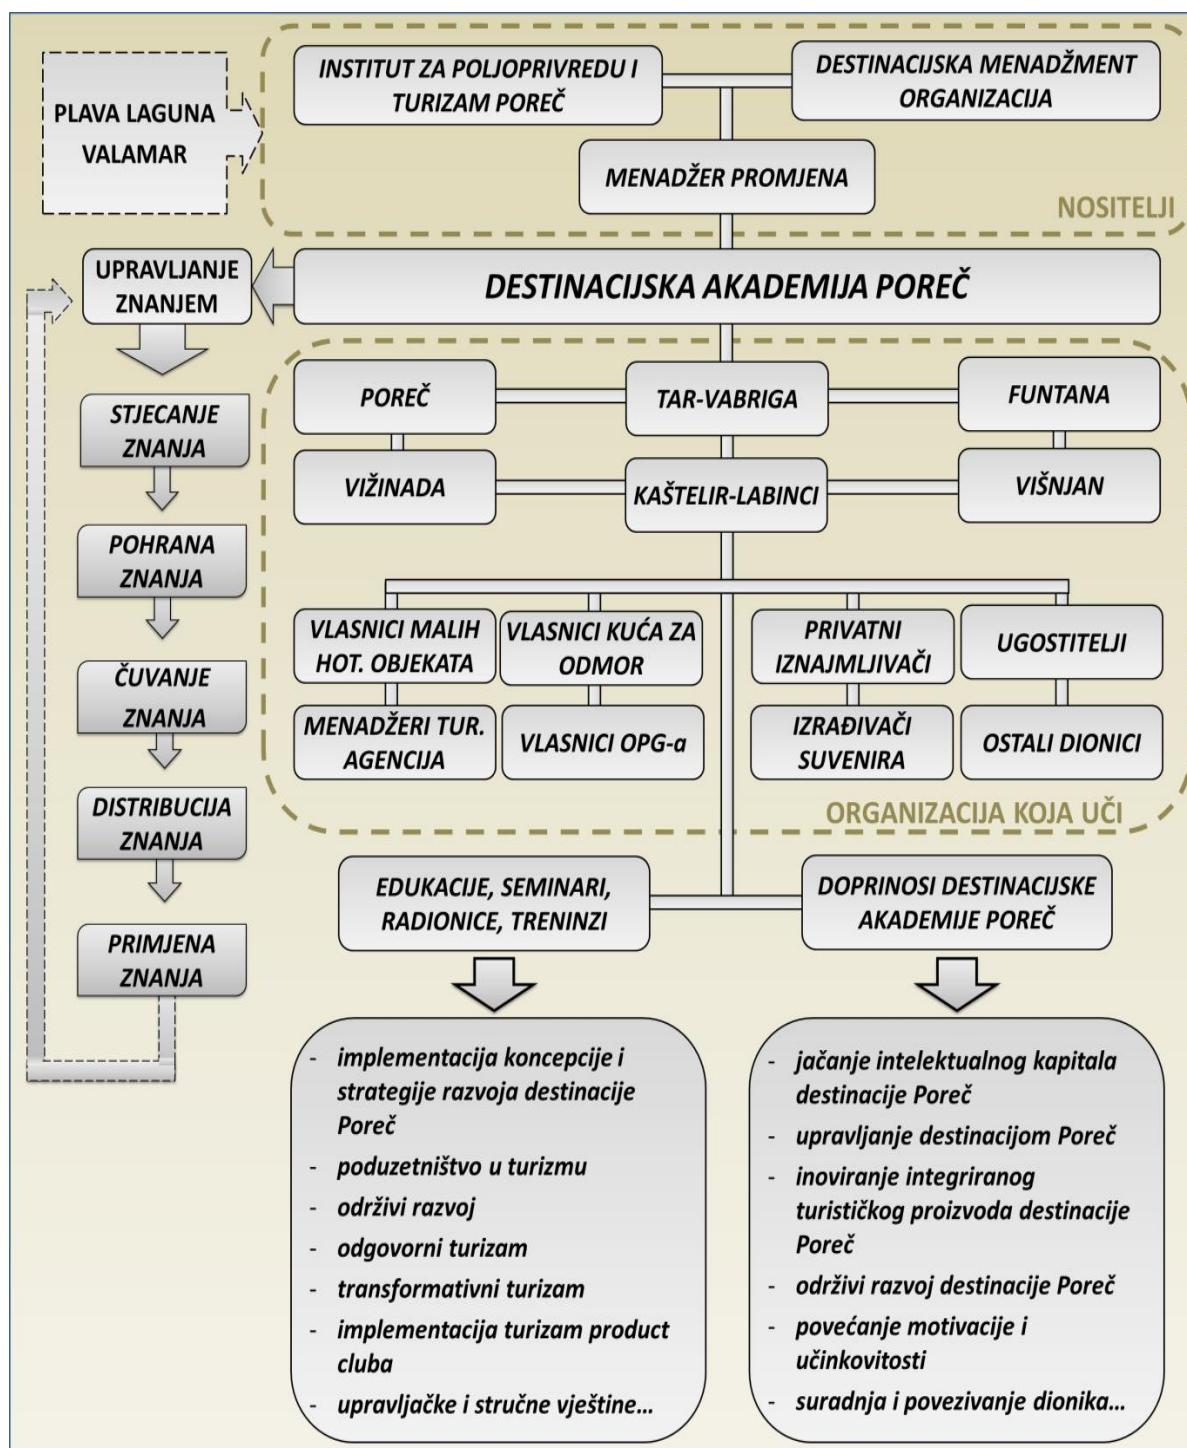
PLAVA LAGUNA
VALAMAR

INSTITUT ZA POLJOPRIVREDU I TURIZAM POREČ

DESTINACIJSKA MENADŽMENT ORGANIZACIJA

MENADŽER PROMJENA

NOSITELJI

UPRAVLJANJE ZNANJEM

DESTINACIJSKA AKADEMIJA POREČ

STJECANJE ZNANJA

POHRANA ZNANJA

ČUVANJE ZNANJA

DISTRIBUCIJA ZNANJA

PRIMJENA ZNANJA

POREČ

TAR-VABRIGA

FUNTANA

VIŽINADA

KAŠTELIR-LABINCI

VIŠNJAN

VLASNICI MALIH HOT. OBJEKATA

VLASNICI KUĆA ZA ODMOR

PRIVATNI IZNAJMLJIVAČI

UGOSTITELJI

MENADŽERI TUR. AGENCIJA

VLASNICI OPG-a

IZRAĐIVAČI SUVENIRA

OSTALI DIONICI

ORGANIZACIJA KOJA UČI

EDUKACIJE, SEMINARI, RADIONICE, TRENINZI

DOPRINOSI DESTINACIJSKE AKADEMIJE POREČ

- implementacija koncepcije i strategije razvoja destinacije Poreč
- poduzetništvo u turizmu
- održivi razvoj
- odgovorni turizam
- transformativni turizam
- implementacija turizam product cluba
- upravljačke i stručne vještine...

- jačanje intelektualnog kapitala destinacije Poreč
- upravljanje destinacijom Poreč
- inoviranje integriranog turističkog proizvoda destinacije Poreč
- održivi razvoj destinacije Poreč
- povećanje motivacije i učinkovitosti
- suradnja i povezivanje dionika...